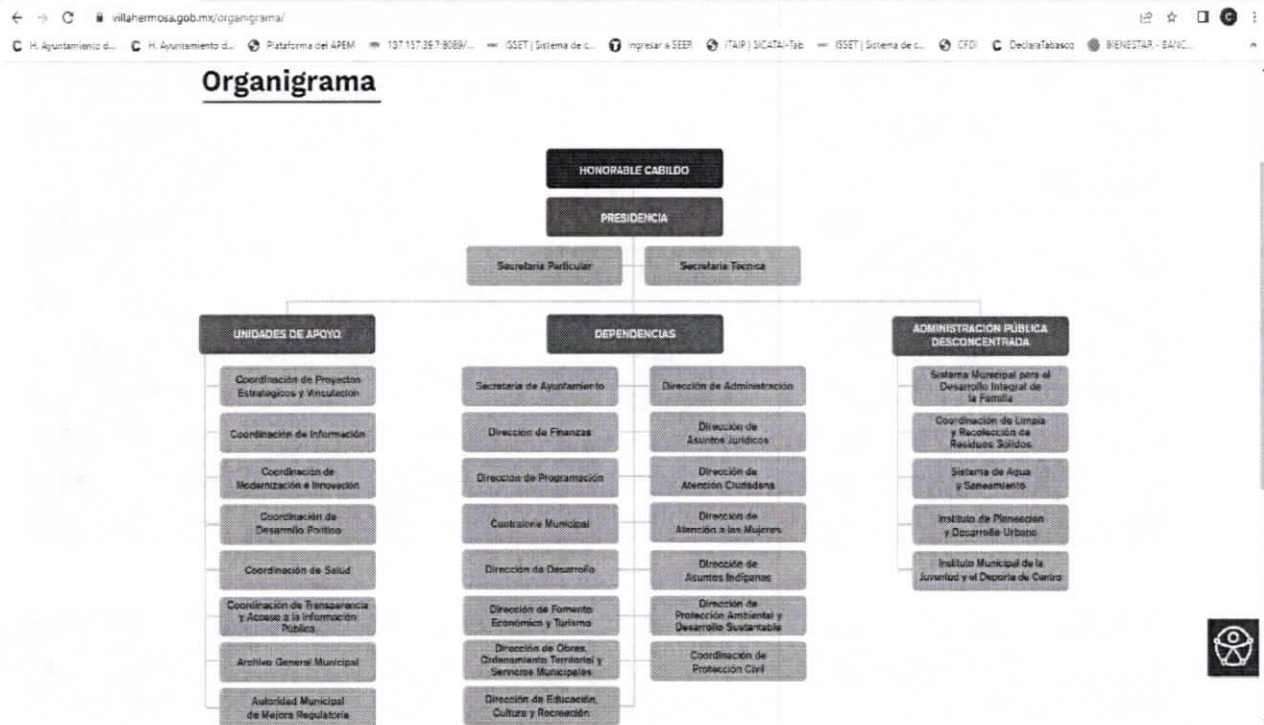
villahermosa.gob.mx/organigrama/

H. Ayuntamiento d... H. Ayuntamiento d... Plataforma del APEM 137.157.35.7:8089/... ISSET | Sistema de c... Ingresar a SEER ITAIP | SICATAI-Tab ISSET | Sistema de c... CFDI DeclaraTabasco BIENESTAR - BANC...

Organigrama

HONORABLE CABILDO

PRESIDENCIA

Secretaría Particular

Secretaría Técnica

UNIDADES DE APOYO

Coordinación de Proyectos Estratégicos y Vinculación

Coordinación de Información

Coordinación de Modernización e Innovación

Coordinación de Desarrollo Político

Coordinación de Salud

Coordinación de Transparencia y Acceso a la Información Pública

Archivo General Municipal

Autoridad Municipal de Mejora Regulatoria

DEPENDENCIAS

Secretaría de Ayuntamiento

Dirección de Finanzas

Dirección de Programación

Contraloría Municipal

Dirección de Desarrollo

Dirección de Fomento Económico y Turismo

Dirección de Obras, Ordenamiento Territorial y Servicios Municipales

Dirección de Educación, Cultura y Recreación

Dirección de Administración

Dirección de Asuntos Jurídicos

Dirección de Atención Ciudadana

Dirección de Atención a las Mujeres

Dirección de Asuntos Indígenas

Dirección de Protección Ambiental y Desarrollo Sustentable

Coordinación de Protección Civil

ADMINISTRACIÓN PÚBLICA DESCONCENTRADA

Sistema Municipal para el Desarrollo Integral de la Familia

Coordinación de Limpia y Recolección de Residuos Sólidos

Sistema de Agua y Saneamiento

Instituto de Planeación y Desarrollo Urbano

Instituto Municipal de la Juventud y el Deporte de Centro